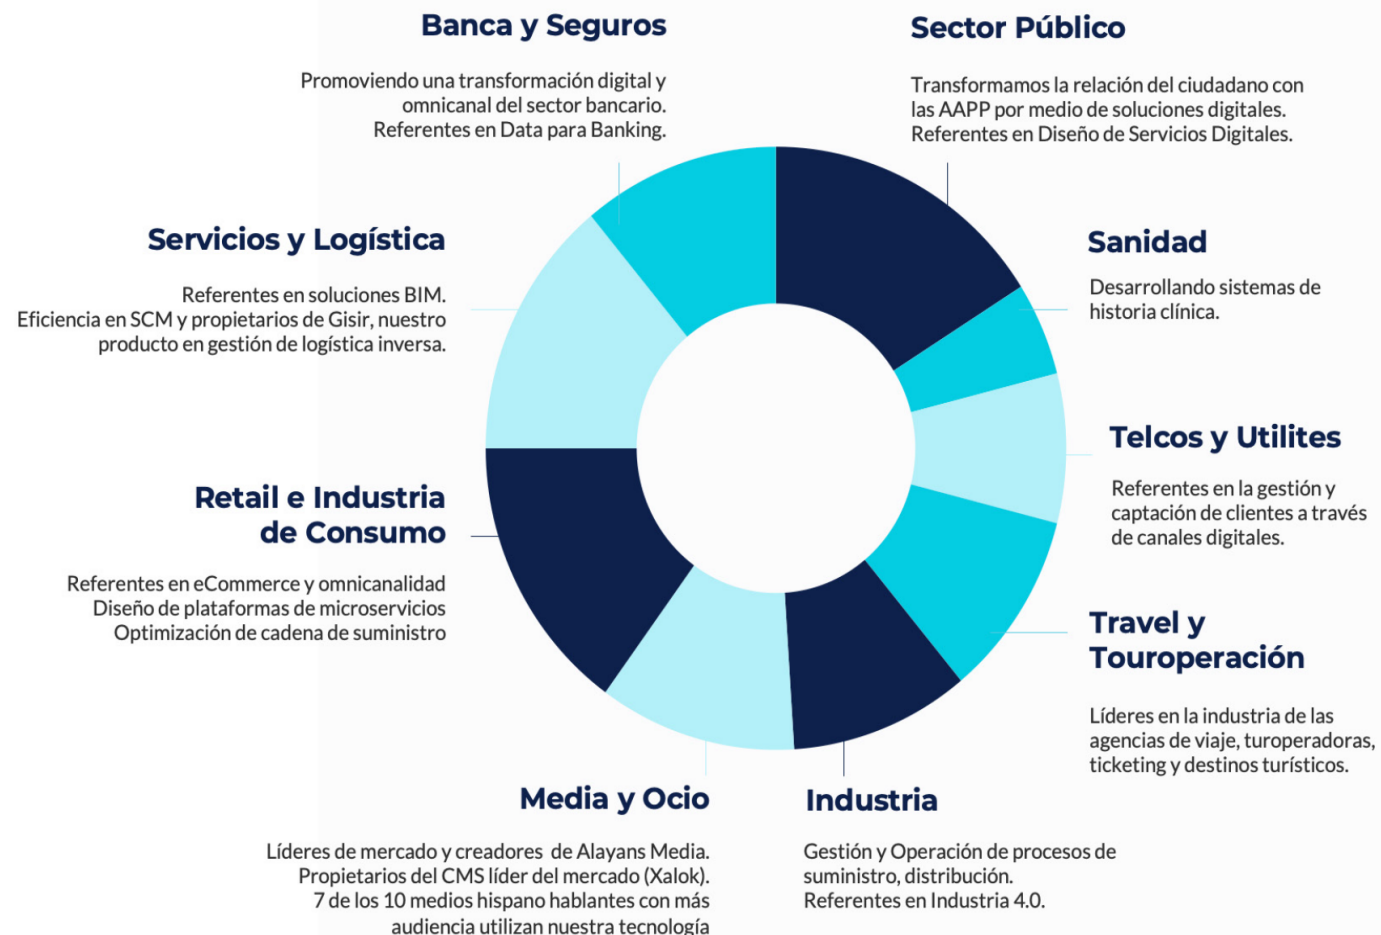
Banca y Seguros

Promoviendo una transformación digital y omnicanal del sector bancario. Referentes en Data para Banking.

Sector Público

Transformamos la relación del ciudadano con las AAPP por medio de soluciones digitales. Referentes en Diseño de Servicios Digitales.

Servicios y Logística

Referentes en soluciones BIM. Eficiencia en SCM y propietarios de Gisir, nuestro producto en gestión de logística inversa.

Sanidad

Desarrollando sistemas de historia clínica.

Telcos y Utilites

Referentes en la gestión y captación de clientes a través de canales digitales.

Retail e Industria de Consumo

Referentes en eCommerce y omnicanalidad
Diseño de plataformas de microservicios
Optimización de cadena de suministro

Travel y Touroperación

Líderes en la industria de las agencias de viaje, turoperadoras, ticketing y destinos turísticos.

Media y Ocio

Líderes de mercado y creadores de Alayans Media. Propietarios del CMS líder del mercado (Xalok). 7 de los 10 medios hispano hablantes con más audiencia utilizan nuestra tecnología

Industria

Gestión y Operación de procesos de suministro, distribución. Referentes en Industria 4.0.